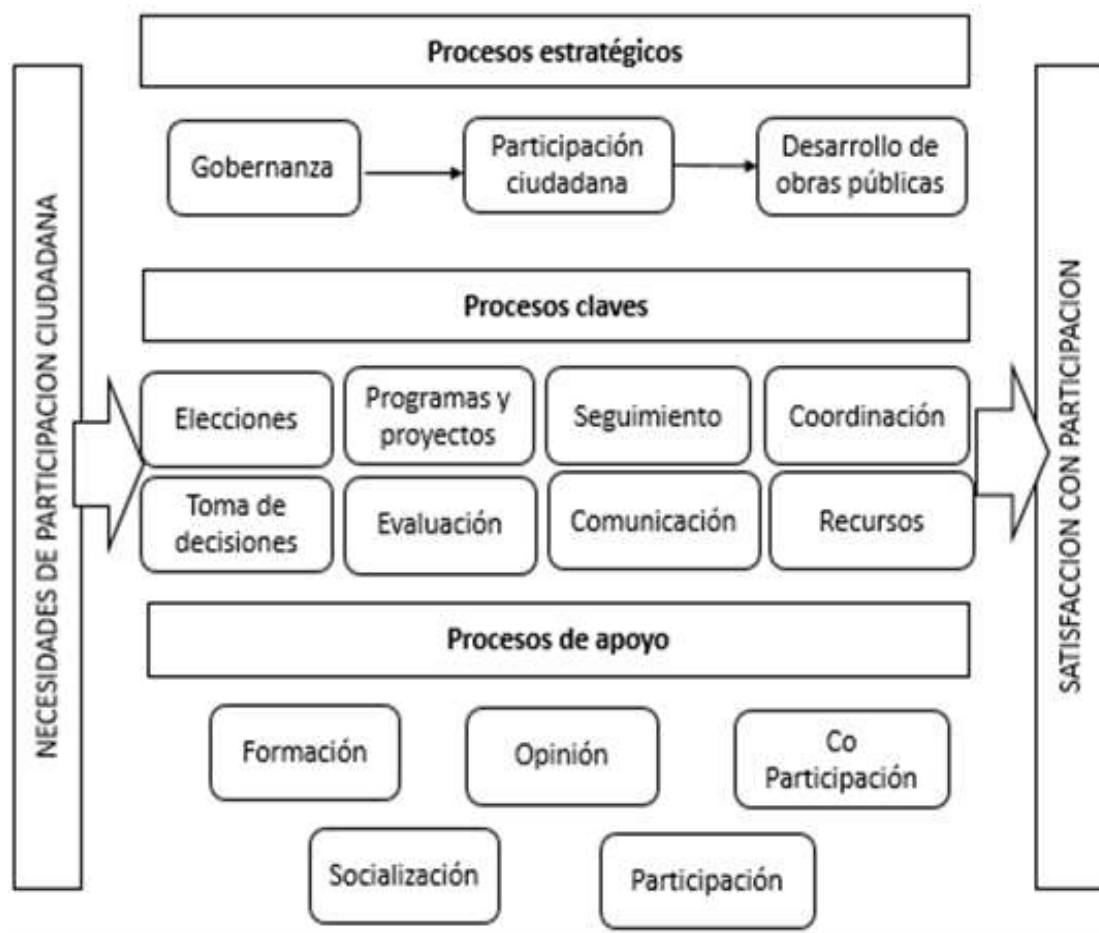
NECESIDADES DE PARTICIPACION CIUDADANA

Procesos estratégicos

Gobernanza

Participación ciudadana

Desarrollo de obras públicas

Procesos claves

Elecciones

Programas y proyectos

Seguimiento

Coordinación

Toma de decisiones

Evaluación

Comunicación

Recursos

Procesos de apoyo

Formación

Opinión

Co Participación

Socialización

Participación

SATISFACCION CON PARTICIPACION